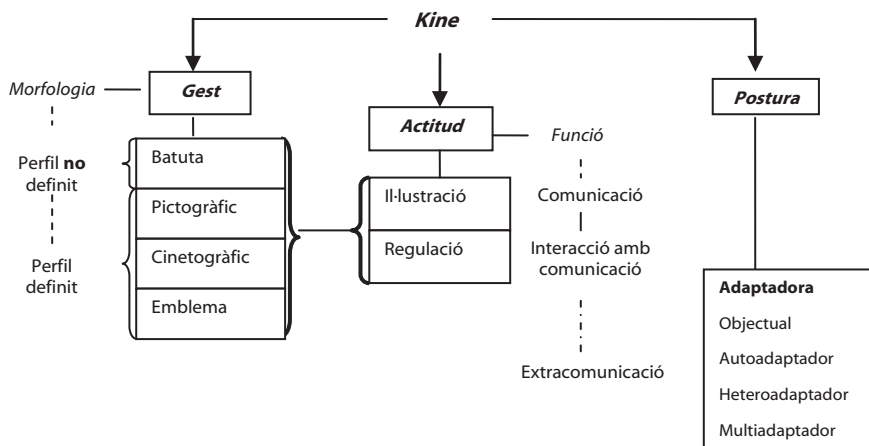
Kine

Morfologia

Gest

Perfil no definit

Perfil definit

Batuta

Pictogràfic

Cinetogràfic

Emblema

Actitud

Funció

Il·lustració

Regulació

Comunicació

Interacció amb comunicació

Extracomunicació

Postura

Adaptadora

Objectual

Autoadaptador

Heteroadaptador

Multiadaptador